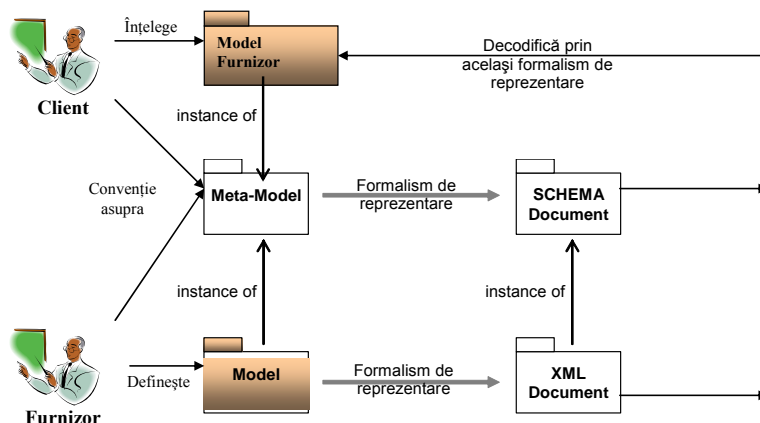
Înţelege

Model Furnizor

Decodifică prin acelaşi formalism de reprezentare

Client

instance of

Convenţie asupra

Meta-Model

Formalism de reprezentare

SCHEMA Document

instance of

instance of

Defineşte

Model

Formalism de reprezentare

XML Document

Furnizor